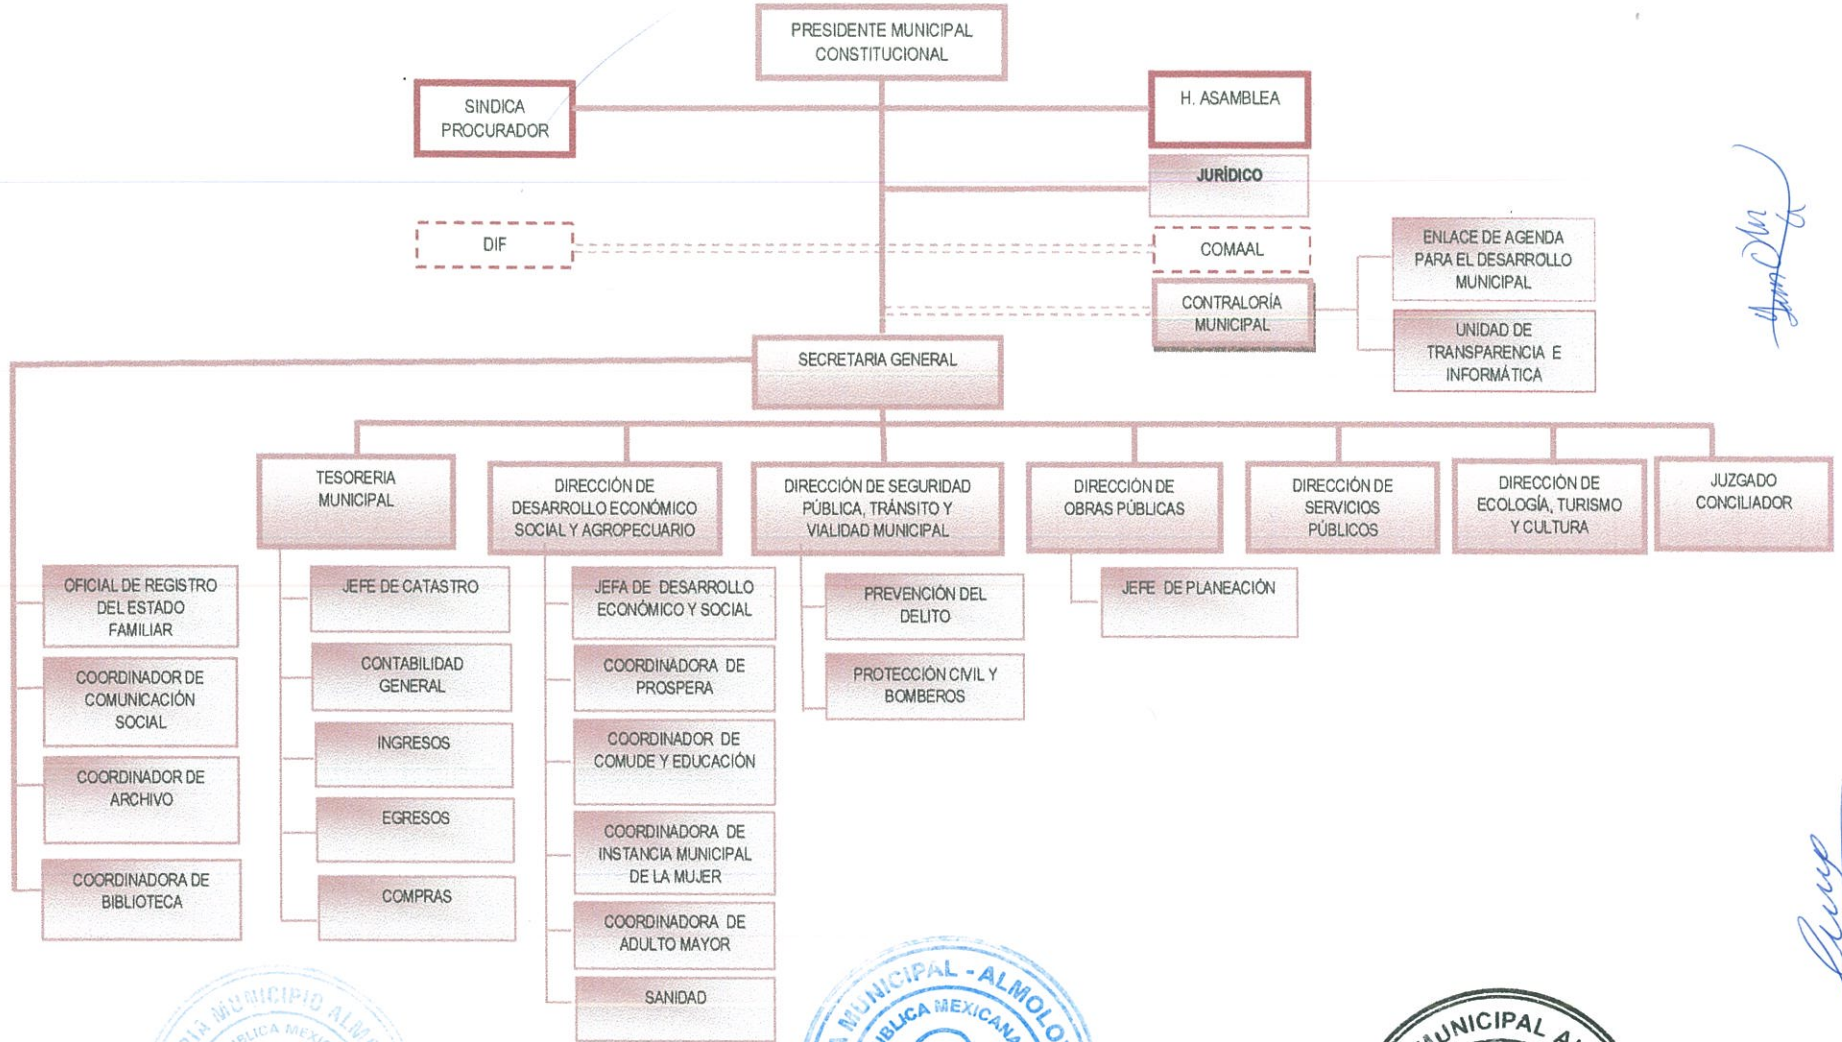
PRESIDENTE MUNICIPAL CONSTITUCIONAL

SINDICA PROCURADOR

H. ASAMBLEA

JURÍDICO

DIF

COMAAL

ENLACE DE AGENDA PARA EL DESARROLLO MUNICIPAL

CONTRALORÍA MUNICIPAL

UNIDAD DE TRANSPARENCIA E INFORMÁTICA

SECRETARIA GENERAL

TESORERIA MUNICIPAL

DIRECCIÓN DE DESARROLLO ECONÓMICO SOCIAL Y AGROPECUARIO

DIRECCIÓN DE SEGURIDAD PÚBLICA, TRÁNSITO Y VIALIDAD MUNICIPAL

DIRECCIÓN DE OBRAS PÚBLICAS

DIRECCIÓN DE SERVICIOS PÚBLICOS

DIRECCIÓN DE ECOLOGÍA, TURISMO Y CULTURA

JUZGADO CONCILIADOR

OFICIAL DE REGISTRO DEL ESTADO FAMILIAR

COORDINADOR DE COMUNICACIÓN SOCIAL

COORDINADOR DE ARCHIVO

COORDINADORA DE BIBLIOTECA

JEFE DE CATASTRO

CONTABILIDAD GENERAL

INGRESOS

EGRESOS

COMPRAS

JEFA DE DESARROLLO ECONÓMICO Y SOCIAL

COORDINADORA DE PROSPERA

COORDINADOR DE COMUDE Y EDUCACIÓN

COORDINADORA DE INSTANCIA MUNICIPAL DE LA MUJER

COORDINADORA DE ADULTO MAYOR

SANIDAD

PREVENCIÓN DEL DELITO

PROTECCIÓN CIVIL Y BOMBEROS

JEFE DE PLANEACIÓN

MUNICIPIO ALM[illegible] BLICA MEXIC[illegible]

MUNICIPAL - ALMOLO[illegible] BLICA MEXICANA

MUNICIPAL A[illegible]